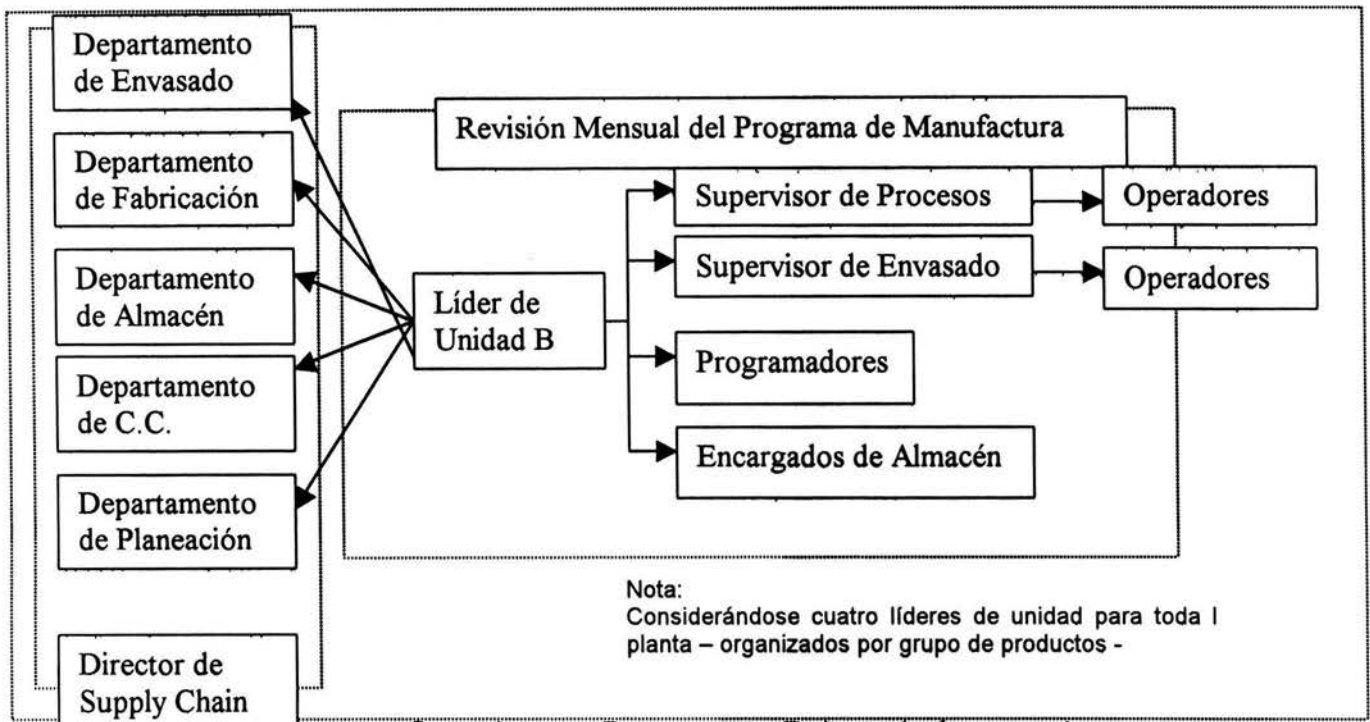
Departamento de Envasado

Departamento de Fabricación

Departamento de Almacén

Departamento de C.C.

Departamento de Planeación

Director de Supply Chain

Revisión Mensual del Programa de Manufactura

Líder de Unidad B

Supervisor de Procesos

Operadores

Supervisor de Envasado

Operadores

Programadores

Encargados de Almacén

Nota:
Considerándose cuatro líderes de unidad para toda l planta – organizados por grupo de productos -